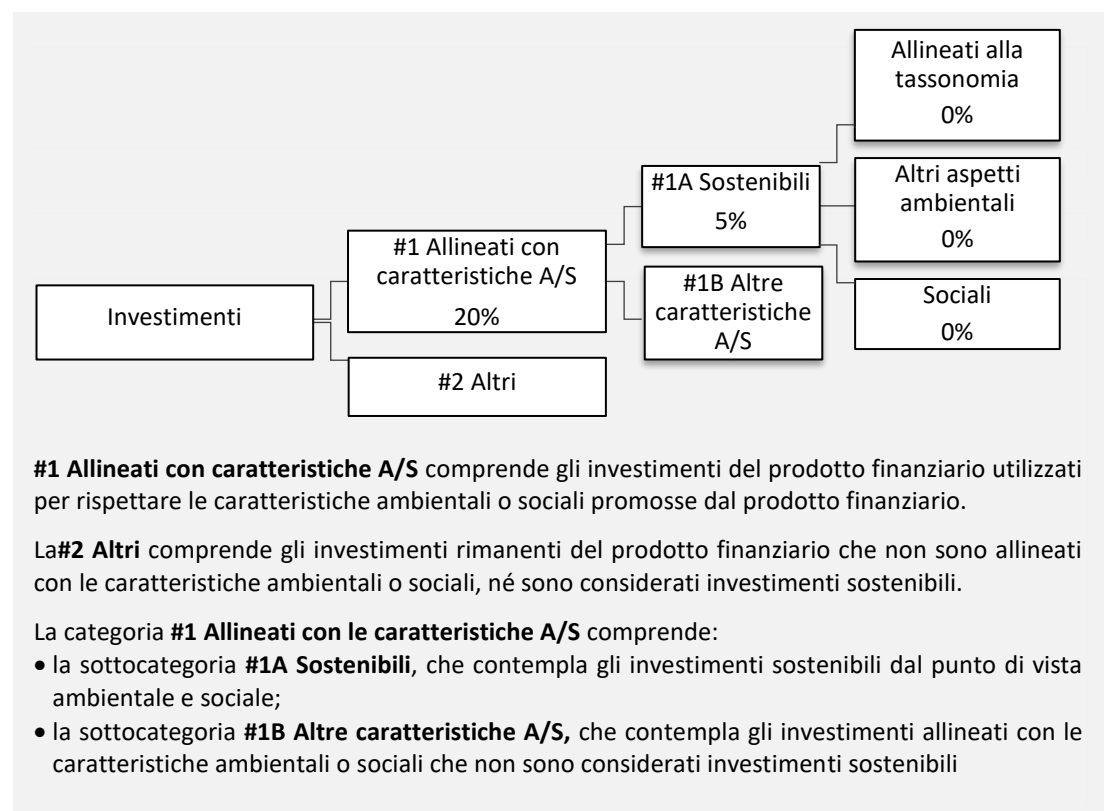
Allineati alla tassonomia
0%

#1A Sostenibili
5%

Altri aspetti ambientali
0%

#1 Allineati con caratteristiche A/S
20%

#1B Altre caratteristiche A/S

Sociali
0%

Investimenti

#2 Altri

**#1 Allineati con caratteristiche A/S** comprende gli investimenti del prodotto finanziario utilizzati per rispettare le caratteristiche ambientali o sociali promosse dal prodotto finanziario.

La**#2 Altri** comprende gli investimenti rimanenti del prodotto finanziario che non sono allineati con le caratteristiche ambientali o sociali, né sono considerati investimenti sostenibili.

La categoria **#1 Allineati con le caratteristiche A/S** comprende:
• la sottocategoria **#1A Sostenibili**, che contempla gli investimenti sostenibili dal punto di vista ambientale e sociale;
• la sottocategoria **#1B Altre caratteristiche A/S,** che contempla gli investimenti allineati con le caratteristiche ambientali o sociali che non sono considerati investimenti sostenibili